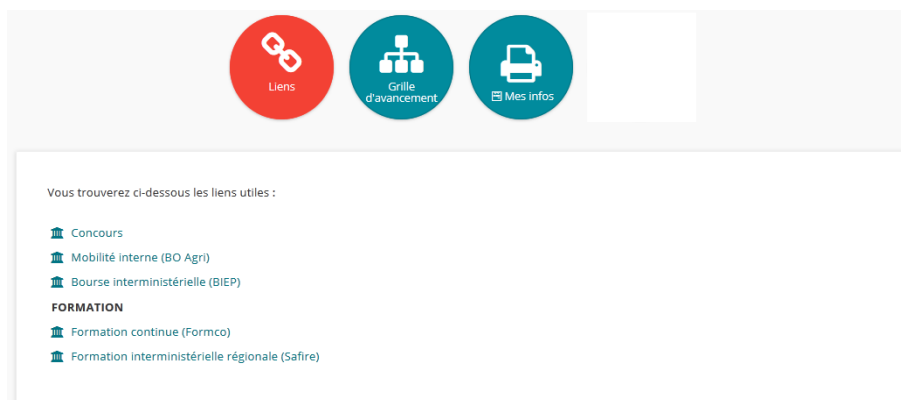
Liens

Grille d'avancement

Mes infos

Vous trouverez ci-dessous les liens utiles :

Concours

Mobilité interne (BO Agri)

Bourse interministérielle (BIEP)

FORMATION

Formation continue (Formco)

Formation interministérielle régionale (Safire)